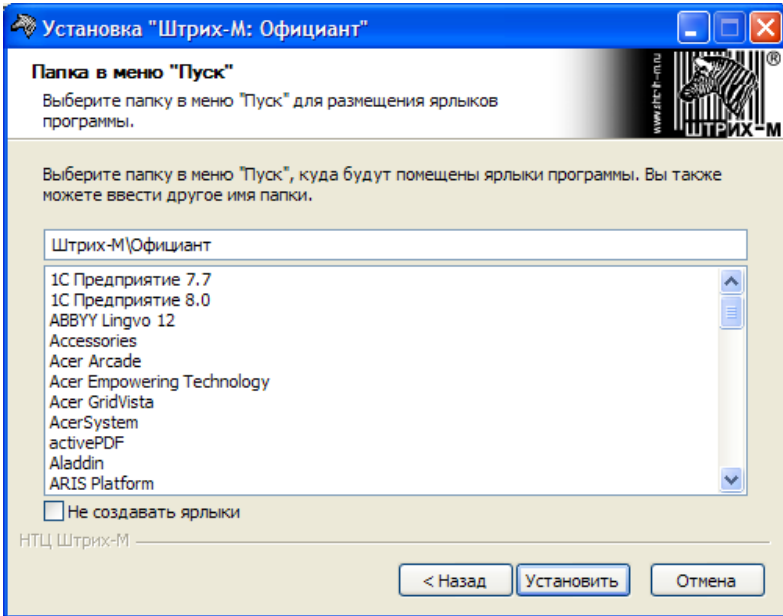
Установка "Штрих-М: Официант"

Папка в меню "Пуск"

Выберите папку в меню "Пуск" для размещения ярлыков программы.

www.shtrih-m.ru

ШТРИХ-М

®

Выберите папку в меню "Пуск", куда будут помещены ярлыки программы. Вы также можете ввести другое имя папки.

Штрих-М\Официант

1С Предприятие 7.7
1С Предприятие 8.0
ABBYY Lingvo 12
Accessories
Acer Arcade
Acer Empowering Technology
Acer GridVista
AcerSystem
activePDF
Aladdin
ARIS Platform

Не создавать ярлыки

НТЦ Штрих-М

< Назад | Установить | Отмена